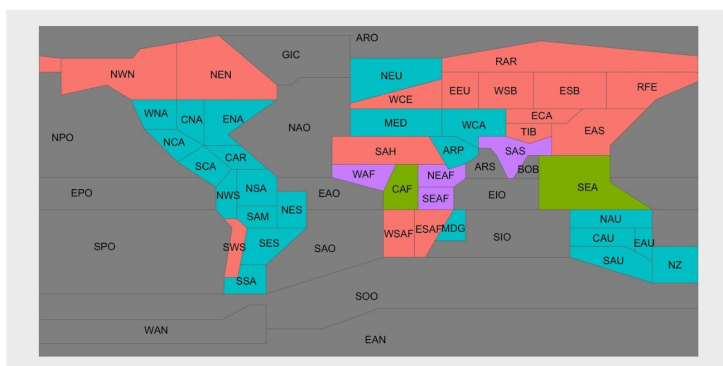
ARO
GIC
NWN
NEN
RAR
NEU
WCE
EEU
WSB
ESB
RFE
WNA
CNA
ENA
NAO
MED
WCA
ECA
TIB
EAS
NPO
NCA
SCA
CAR
SAH
ARP
SAS
ARS
BOB
EPO
NWS
NSA
EAO
WAF
CAF
NEAF
SEAF
EIO
SEA
SAM
NES
NAU
SPO
SWS
SES
SAO
WSAF
ESAF
MDG
SIO
CAU
EAU
SAU
NZ
SSA
SOO
WAN
EAN